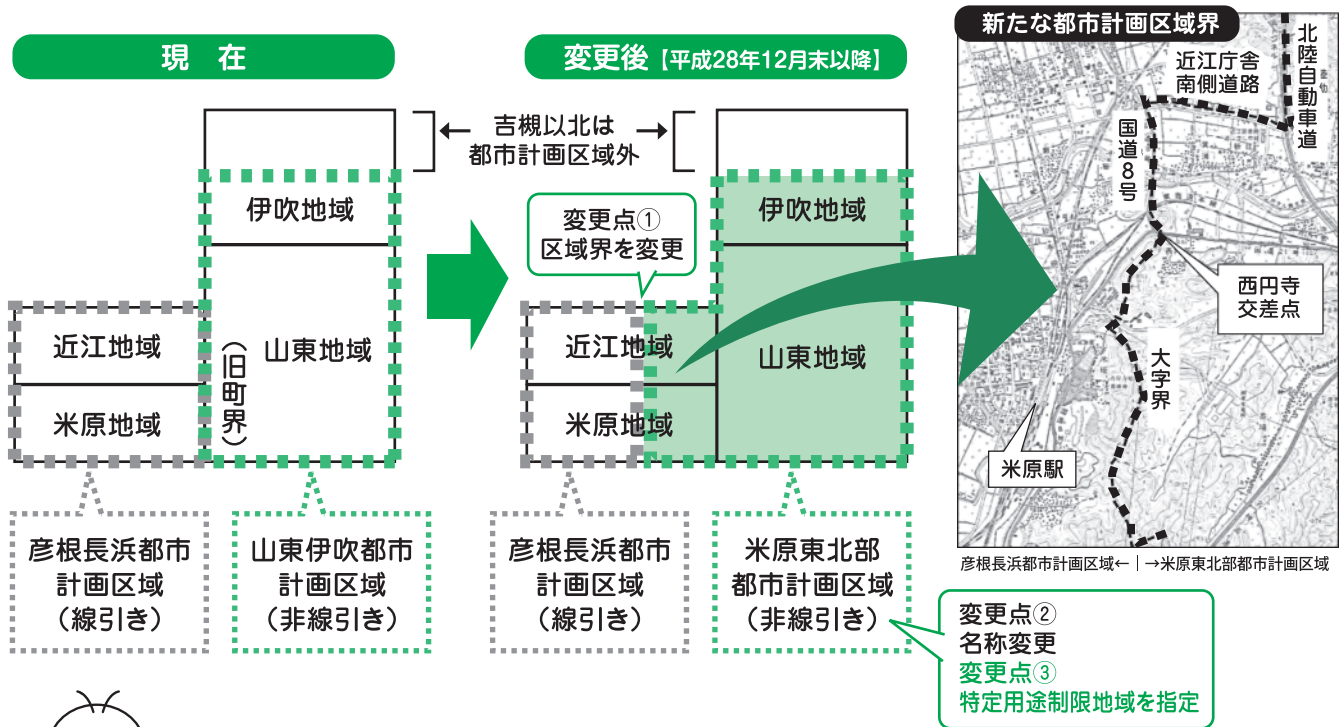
現　在

変更後【平成28年12月末以降】

新たな都市計画区域界

吉槻以北は
都市計画区域外

伊吹地域

山東地域

（旧町界）

近江地域

米原地域

彦根長浜都市
計画区域
（線引き）

山東伊吹都市
計画区域
（非線引き）

変更点①
区域界を変更

伊吹地域

山東地域

近江地域

米原地域

彦根長浜都市
計画区域
（線引き）

米原東北部
都市計画区域
（非線引き）

近江庁舎
南側道路

北陸自動車道

国道8号

西円寺
交差点

大字界

米原駅

彦根長浜都市計画区域←｜→米原東北部都市計画区域

変更点②
名称変更
変更点③
特定用途制限地域を指定